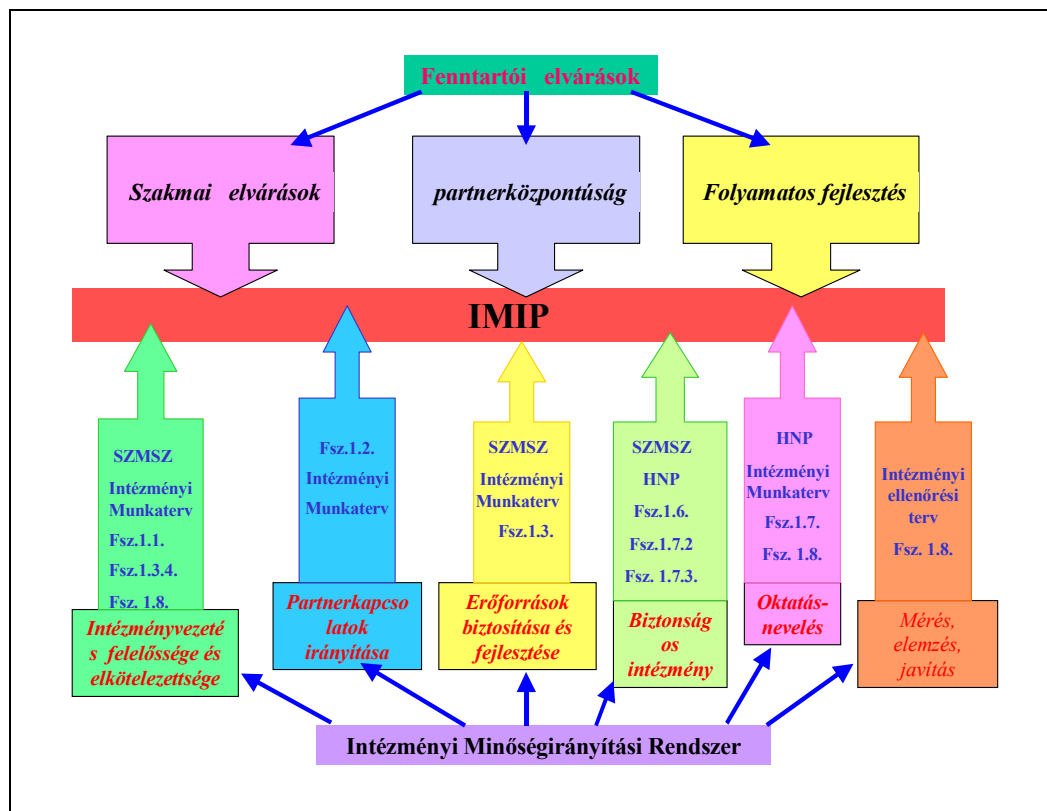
Fenntartói elvárások

Szakmai elvárások

partnerközpontúság

Folyamatos fejlesztés

IMIP

SZMSZ
Intézményi Munkaterv
Fsz.1.1.
Fsz.1.3.4.
Fsz. 1.8.

Intézményvezetés felelőssége és elkötelezettsége

Fsz.1.2.
Intézményi
Munkaterv

Partnerkapcsolatok irányítása

SZMSZ
Intézményi Munkaterv
Fsz.1.3.

Erőforrások biztosítása és fejlesztése

SZMSZ
HNP
Fsz.1.6.
Fsz.1.7.2
Fsz. 1.7.3.

Biztonságos intézmény

HNP
Intézményi Munkaterv
Fsz.1.7.
Fsz. 1.8.

Oktatás-nevelés

Intézményi ellenőrési terv
Fsz. 1.8.

Mérés, elemzés, javítás

Intézményi Minőségirányítási Rendszer